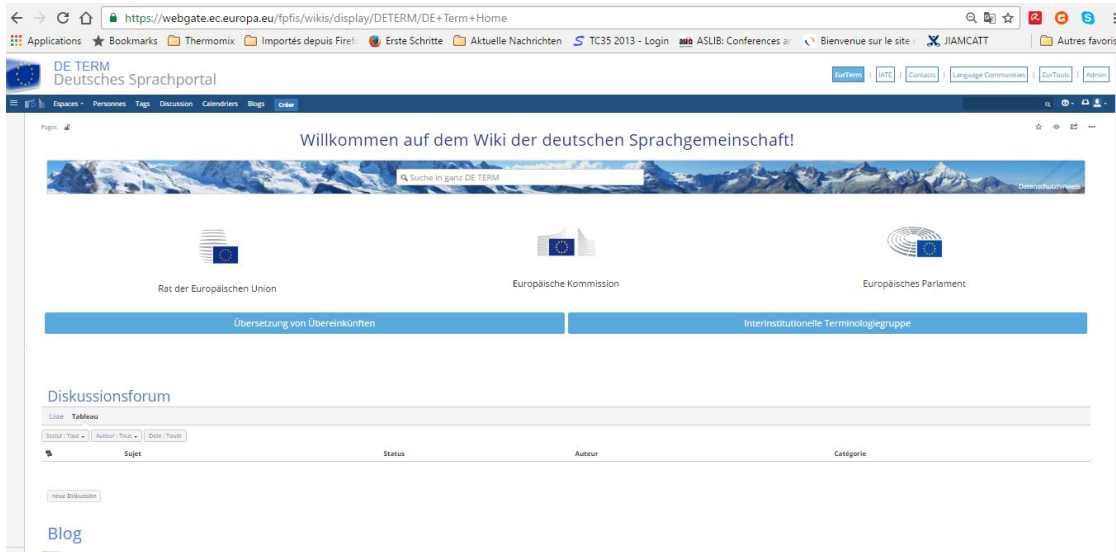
https://webgate.ec.europa.eu/fpfis/wikis/display/DETERM/DE+Term+Home

Applications Bookmarks Thermomix Importés depuis Firef Erste Schritte Aktuelle Nachrichten TC35 2013 - Login ASLIB: Conferences a Bienvenue sur le site JIAMCATT Autres favoris

DE TERM
Deutsches Sprachportal

EurTerm | IATE | Contacts | Language Communities | EurTools | Admin

Espaces Personnes Tags Discussion Calendriers Blogs Créer

Pages

Willkommen auf dem Wiki der deutschen Sprachgemeinschaft!

Suche in ganz DE TERM

Datenschutzhinweise

Rat der Europäischen Union

Europäische Kommission

Europäisches Parlament

Übersetzung von Übereinkünften

Interinstitutionelle Terminologiegruppe

Diskussionsforum

Liste Tableau

Statut : Tout Auteur : Tous Date : Toute

| | Sujet | Status | Auteur | Catégorie |
|---|---|---|---|---|

neue Diskussion

Blog